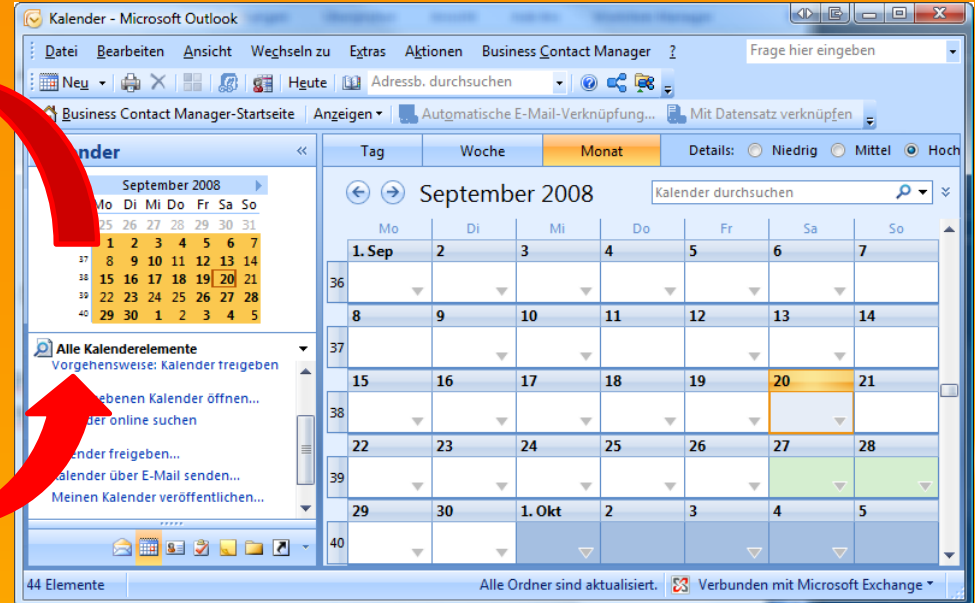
Kalender - Microsoft Outlook

Datei Bearbeiten Ansicht Wechseln zu Extras Aktionen Business Contact Manager ?

Frage hier eingeben

Neu | Heute | Adressb. durchsuchen

Business Contact Manager-Startseite | Anzeigen | Automatische E-Mail-Verknüpfung... | Mit Datensatz verknüpfen

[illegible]nder «

September 2008

| | Mo | Di | Mi | Do | Fr | Sa | So |
|---|---|---|---|---|---|---|---|
| | 25 | 26 | 27 | 28 | 29 | 30 | 31 |
| | 1 | 2 | 3 | 4 | 5 | 6 | 7 |
| 37 | 8 | 9 | 10 | 11 | 12 | 13 | 14 |
| 38 | 15 | 16 | 17 | 18 | 19 | 20 | 21 |
| 39 | 22 | 23 | 24 | 25 | 26 | 27 | 28 |
| 40 | 29 | 30 | 1 | 2 | 3 | 4 | 5 |

Alle Kalenderelemente

Vorgehensweise: Kalender freigeben

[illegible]ebenen Kalender öffnen...

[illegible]der online suchen

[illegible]ender freigeben...

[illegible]alender über E-Mail senden...

Meinen Kalender veröffentlichen...

Tag | Woche | Monat | Details: Niedrig Mittel Hoch

September 2008

Kalender durchsuchen

| | Mo | Di | Mi | Do | Fr | Sa | So |
|---|---|---|---|---|---|---|---|
| 36 | 1. Sep | 2 | 3 | 4 | 5 | 6 | 7 |
| 37 | 8 | 9 | 10 | 11 | 12 | 13 | 14 |
| 38 | 15 | 16 | 17 | 18 | 19 | 20 | 21 |
| 39 | 22 | 23 | 24 | 25 | 26 | 27 | 28 |
| 40 | 29 | 30 | 1. Okt | 2 | 3 | 4 | 5 |

44 Elemente

Alle Ordner sind aktualisiert. Verbunden mit Microsoft Exchange